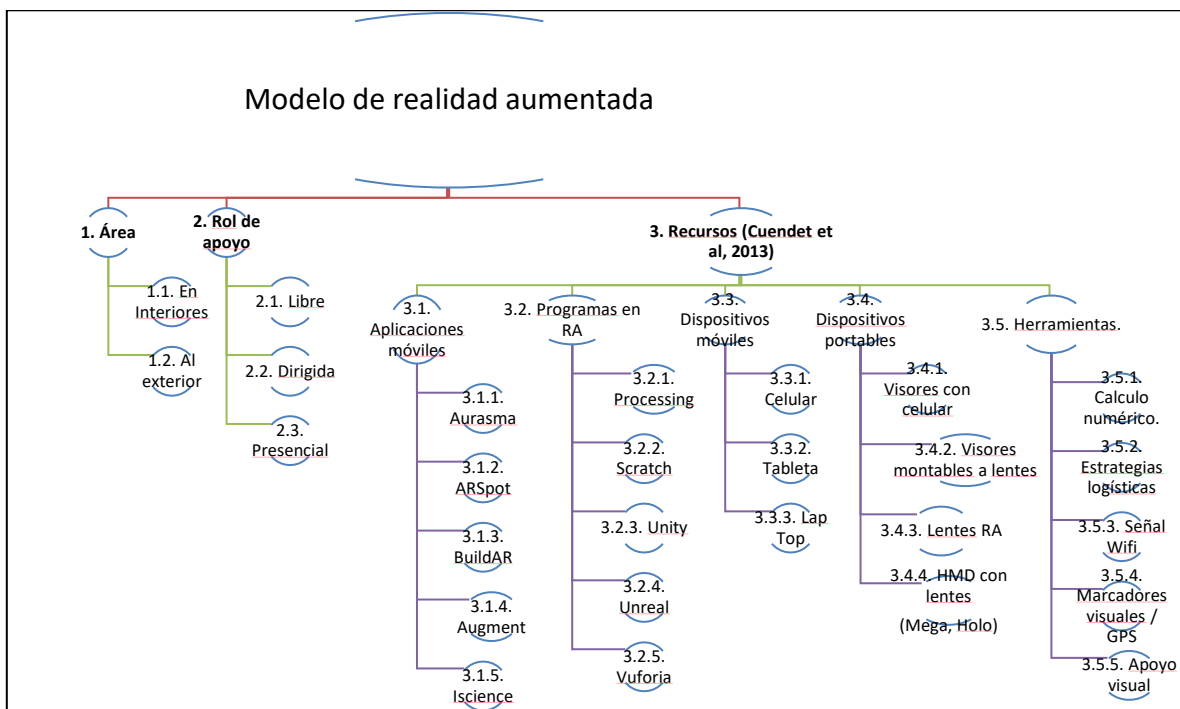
Modelo de realidad aumentada

1. Área

1.1. En Interiores

1.2. Al exterior

2. Rol de apoyo

2.1. Libre

2.2. Dirigida

2.3. Presencial

3. Recursos (Cuendet et al, 2013)

3.1. Aplicaciones móviles

3.1.1. Aurasma

3.1.2. ARSpot

3.1.3. BuildAR

3.1.4. Augment

3.1.5. Iscience

3.2. Programas en RA

3.2.1. Processing

3.2.2. Scratch

3.2.3. Unity

3.2.4. Unreal

3.2.5. Vuforia

3.3. Dispositivos móviles

3.3.1. Celular

3.3.2. Tableta

3.3.3. Lap Top

3.4. Dispositivos portables

3.4.1. Visores con celular

3.4.2. Visores montables a lentes

3.4.3. Lentes RA

3.4.4. HMD con lentes

(Mega, Holo)

3.5. Herramientas.

3.5.1. Calculo numérico.

3.5.2. Estrategias logísticas

3.5.3. Señal Wifi

3.5.4. Marcadores visuales / GPS

3.5.5. Apoyo visual